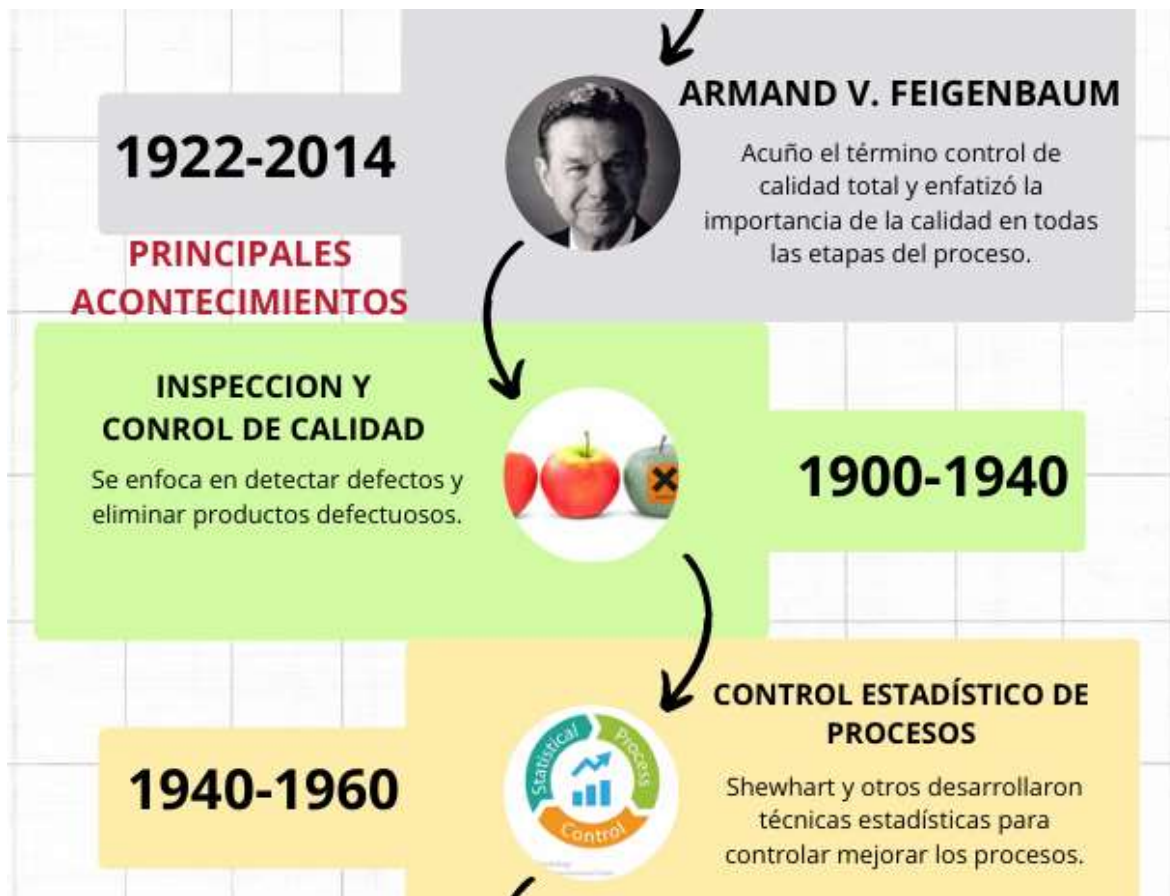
1922-2014

ARMAND V. FEIGENBAUM

Acuño el término control de calidad total y enfatizó la importancia de la calidad en todas las etapas del proceso.

PRINCIPALES ACONTECIMIENTOS

INSPECCION Y CONROL DE CALIDAD

Se enfoca en detectar defectos y eliminar productos defectuosos.

1900-1940

CONTROL ESTADÍSTICO DE PROCESOS

1940-1960

Statistical Process Control

Shewhart y otros desarrollaron técnicas estadísticas para controlar mejorar los procesos.